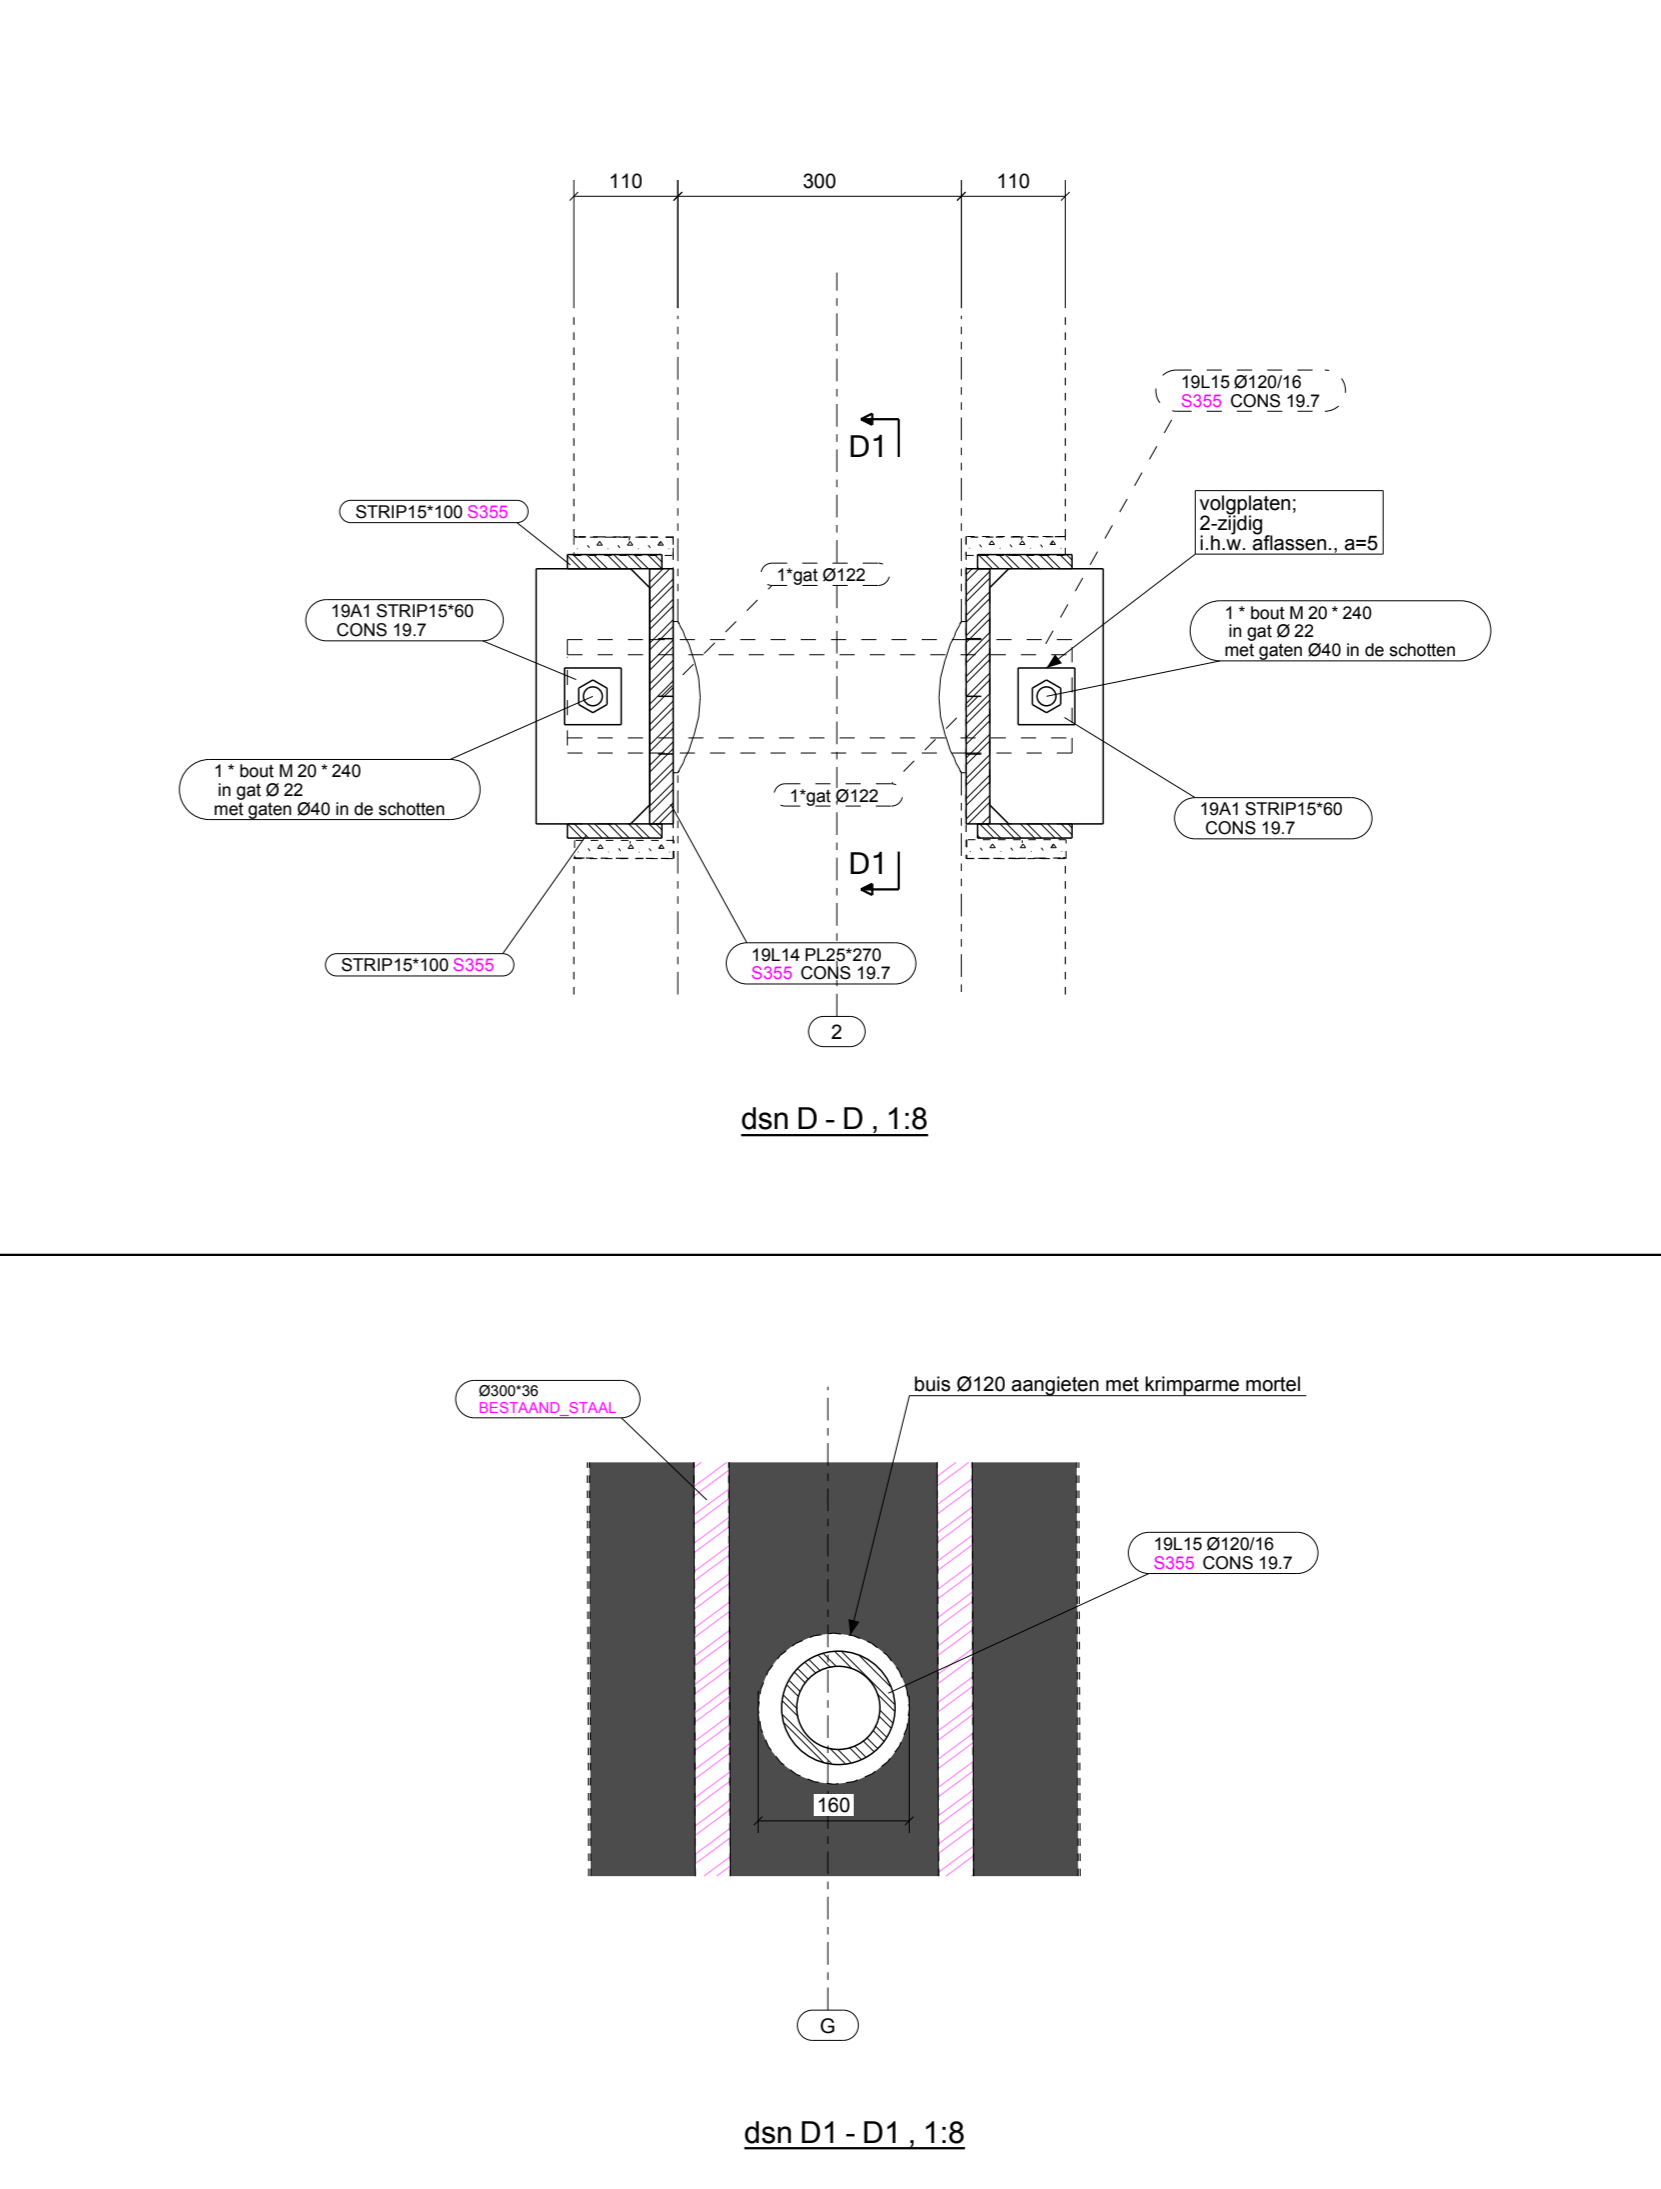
110
300
110

19L15 Ø120/16
S355 CONS 19.7

D1

STRIP15*100 S355

volgplaten;
2-zijdig
i.h.w. aflassen., a=5

1*gat Ø122

19A1 STRIP15*60
CONS 19.7

1 * bout M 20 * 240
in gat Ø 22
met gaten Ø40 in de schotten

1 * bout M 20 * 240
in gat Ø 22
met gaten Ø40 in de schotten

1*gat Ø122

19A1 STRIP15*60
CONS 19.7

D1

STRIP15*100 S355

19L14 PL25*270
S355 CONS 19.7

2

dsn D - D , 1:8

Ø300*36
BESTAAND_STAAL

buis Ø120 aangieten met krimparme mortel

19L15 Ø120/16
S355 CONS 19.7

160

G

dsn D1 - D1 , 1:8